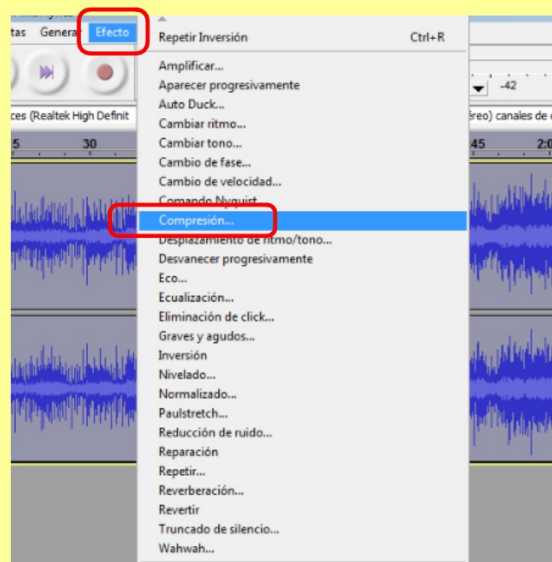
tas Genera Efecto

Repetir Inversión Ctrl+R

Amplificar...
Aparecer progresivamente
Auto Duck...
Cambiar ritmo...
Cambiar tono...
Cambio de fase...
Cambio de velocidad...
Comando Nyquist
Compresión...
Desplazamiento de ritmo/tono...
Desvanecer progresivamente
Eco...
Ecualización...
Eliminación de click...
Graves y agudos...
Inversión
Nivelado...
Normalizado...
Paulstretch...
Reducción de ruido...
Reparación
Repetir...
Reverberación...
Revertir
Truncado de silencio...
Wahwah...

ces (Realtek High Definit
éreo) canales de
-42
5 30 45 2:0